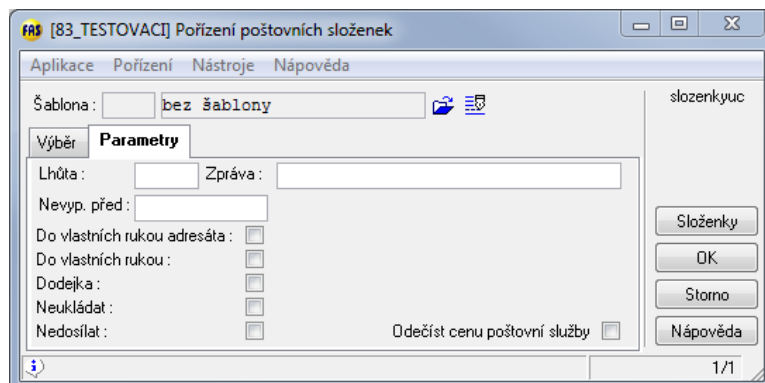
FAS [83_TESTOVACI] Pořízení poštovních složenek

Aplikace Pořízení Nástroje Nápověda

Šablona : bez šablony

slozenkyuc

Výběr Parametry

Lhůta : Zpráva :

Nevyp. před :

Do vlastních rukou adresáta :

Do vlastních rukou :

Dodejka :

Neukládat :

Nedosílat :

Odečíst cenu poštovní služby

Složenky

OK

Storno

Nápověda

1/1